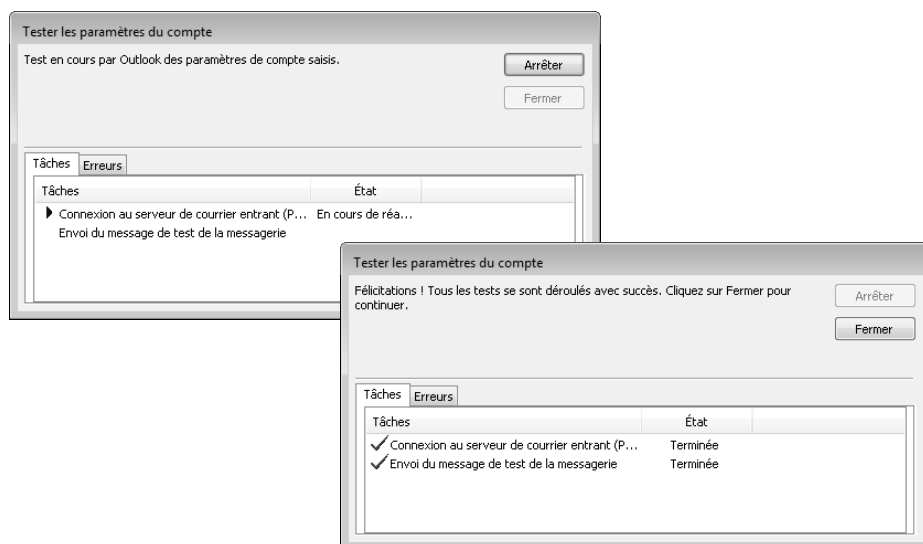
Tester les paramètres du compte

Test en cours par Outlook des paramètres de compte saisis.

Arrêter

Fermer

Tâches | Erreurs

| Tâches | État |
|---|---|
| Connexion au serveur de courrier entrant (P… | En cours de réa… |
| Envoi du message de test de la messagerie | |

Tester les paramètres du compte

Félicitations ! Tous les tests se sont déroulés avec succès. Cliquez sur Fermer pour continuer.

Arrêter

Fermer

Tâches | Erreurs

| Tâches | État |
|---|---|
| Connexion au serveur de courrier entrant (P… | Terminée |
| Envoi du message de test de la messagerie | Terminée |